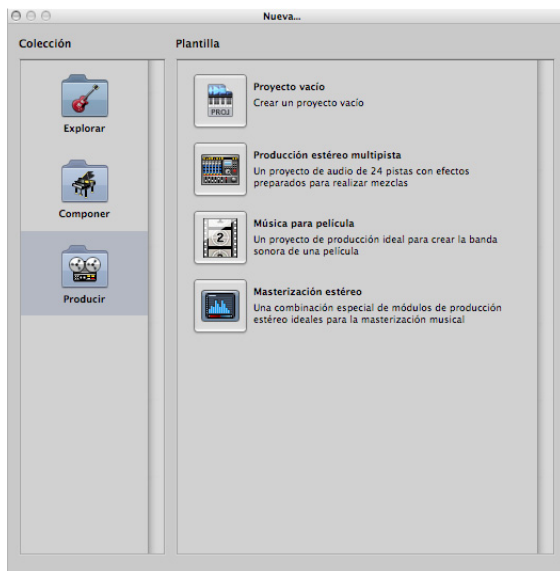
Nueva...

Colección

Explorar

Componer

Producir

Plantilla

PROJ

Proyecto vacío
Crear un proyecto vacío

Producción estéreo multipista
Un proyecto de audio de 24 pistas con efectos preparados para realizar mezclas

2

Música para película
Un proyecto de producción ideal para crear la banda sonora de una película

Masterización estéreo
Una combinación especial de módulos de producción estéreo ideales para la masterización musical